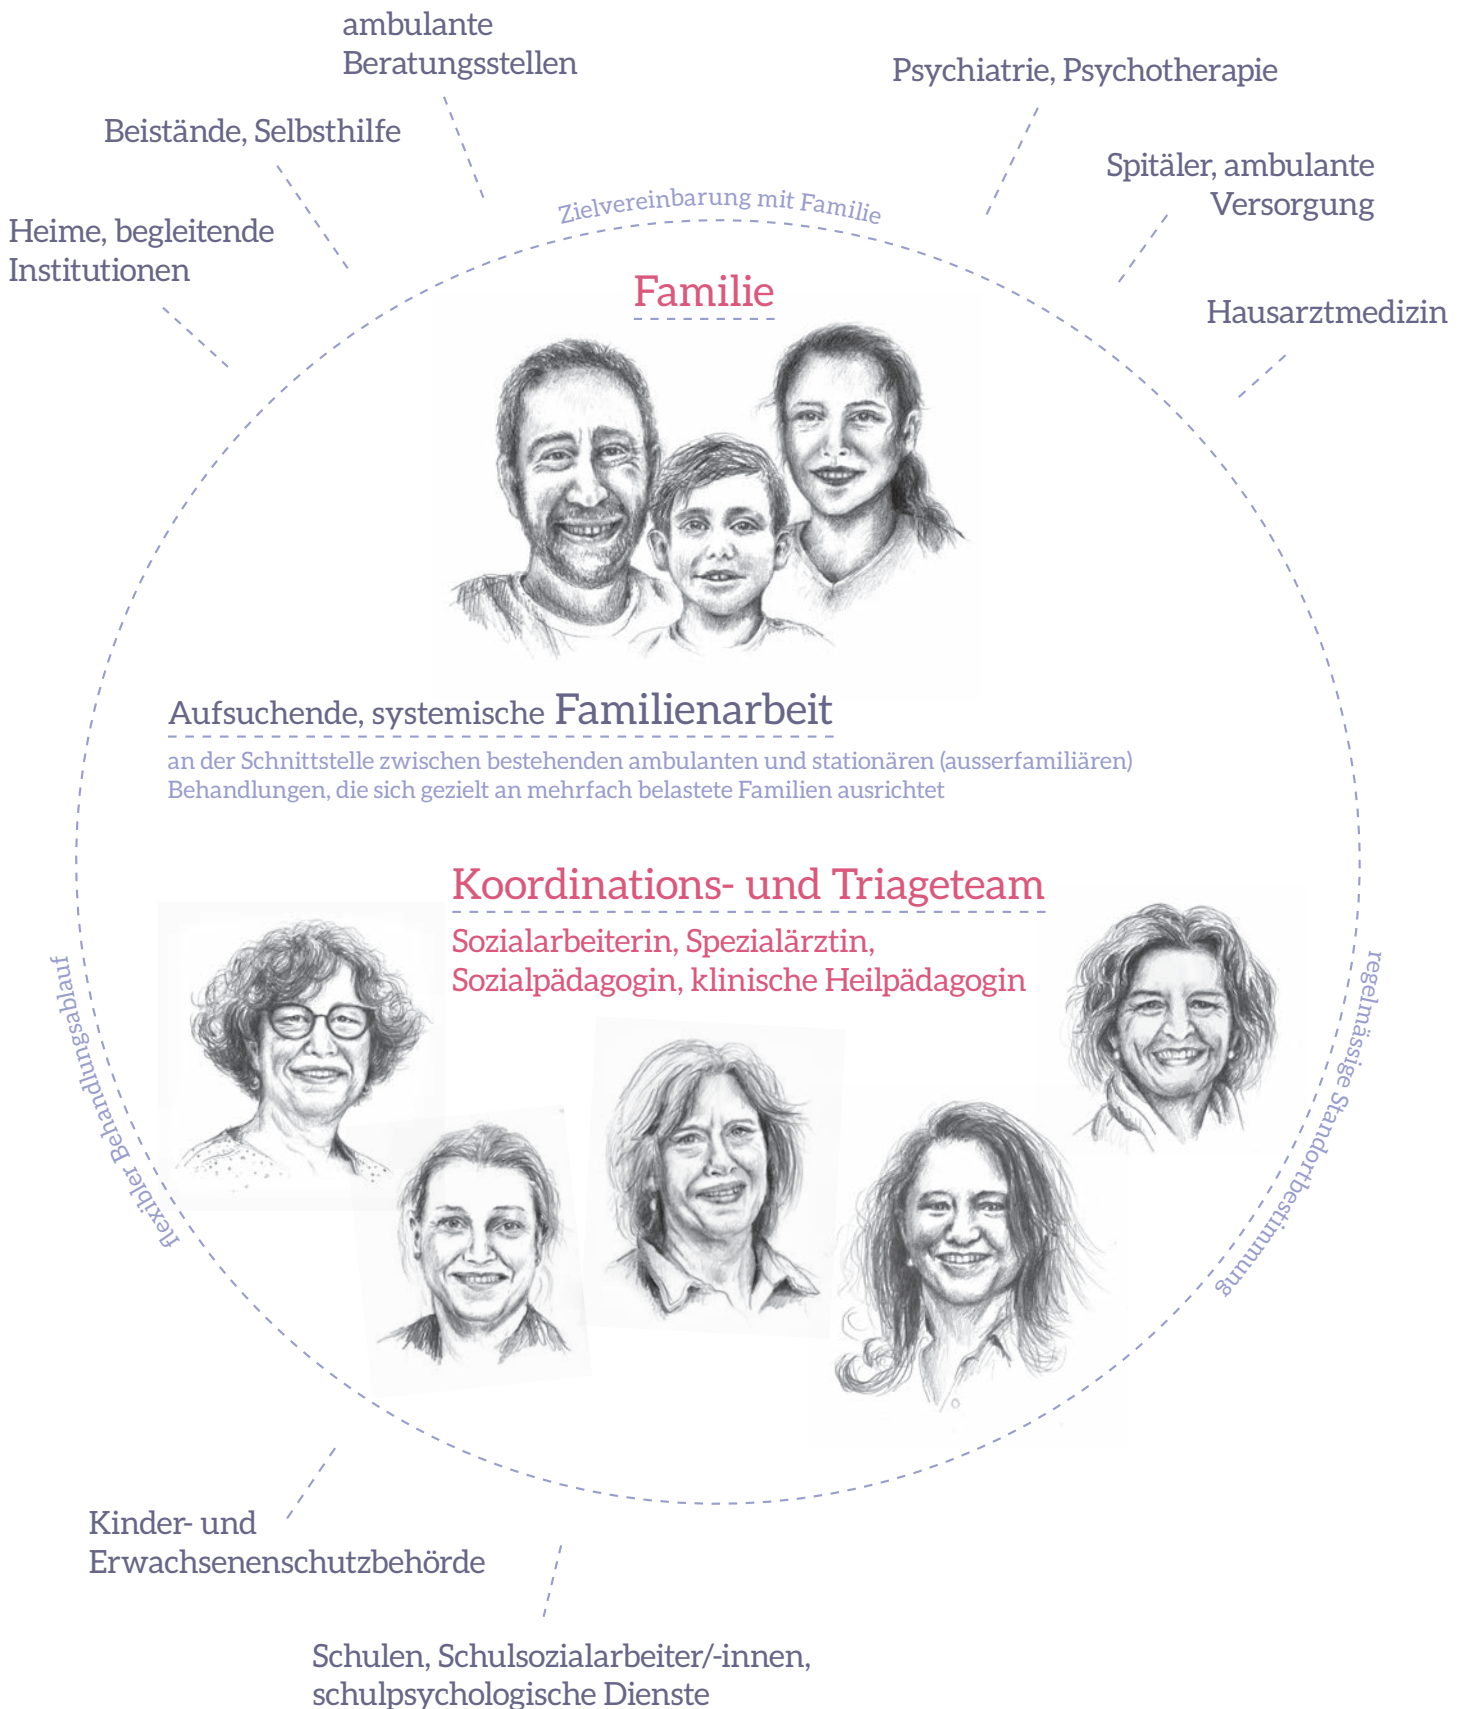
ambulante Beratungsstellen

Psychiatrie, Psychotherapie

Beistände, Selbsthilfe

Spitäler, ambulante Versorgung

Heime, begleitende Institutionen

Hausarztmedizin

Zielvereinbarung mit Familie

Familie

Aufsuchende, systemische Familienarbeit

an der Schnittstelle zwischen bestehenden ambulanten und stationären (ausserfamiliären) Behandlungen, die sich gezielt an mehrfach belastete Familien ausrichtet

Koordinations- und Triageteam

Sozialarbeiterin, Spezialärztin, Sozialpädagogin, klinische Heilpädagogin

flexibler Behandlungsablauf

regelmässige Standortbestimmung

Kinder- und Erwachsenenschutzbehörde

Schulen, Schulsozialarbeiter/-innen, schulpsychologische Dienste